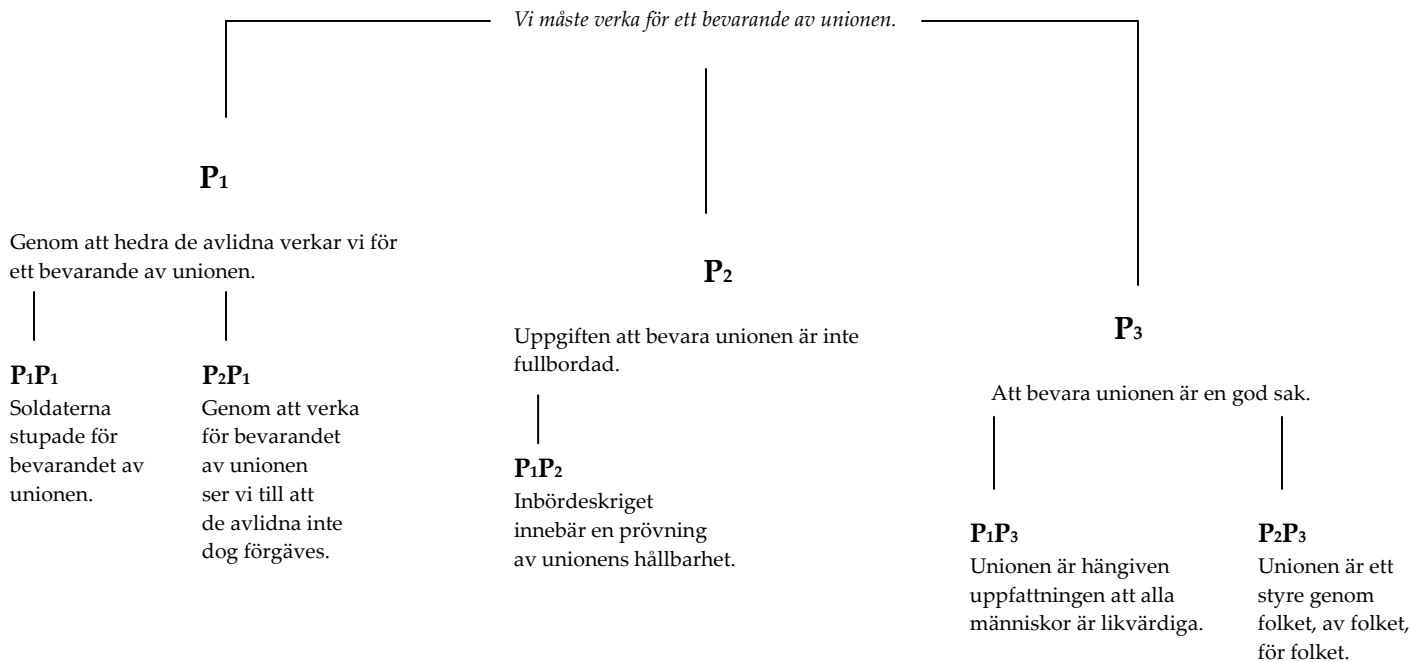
*Vi måste verka för ett bevarande av unionen.*

**$P_1$**

Genom att hedra de avlidna verkar vi för ett bevarande av unionen.

**$P_1P_1$**
Soldaterna stupade för bevarandet av unionen.

**$P_2P_1$**
Genom att verka för bevarandet av unionen ser vi till att de avlidna inte dog förgäves.

**$P_2$**

Uppgiften att bevara unionen är inte fullbordad.

**$P_1P_2$**
Inbördeskriget innebär en prövning av unionens hållbarhet.

**$P_3$**

Att bevara unionen är en god sak.

**$P_1P_3$**
Unionen är hängiven uppfattningen att alla människor är likvärdiga.

**$P_2P_3$**
Unionen är ett styre genom folket, av folket, för folket.